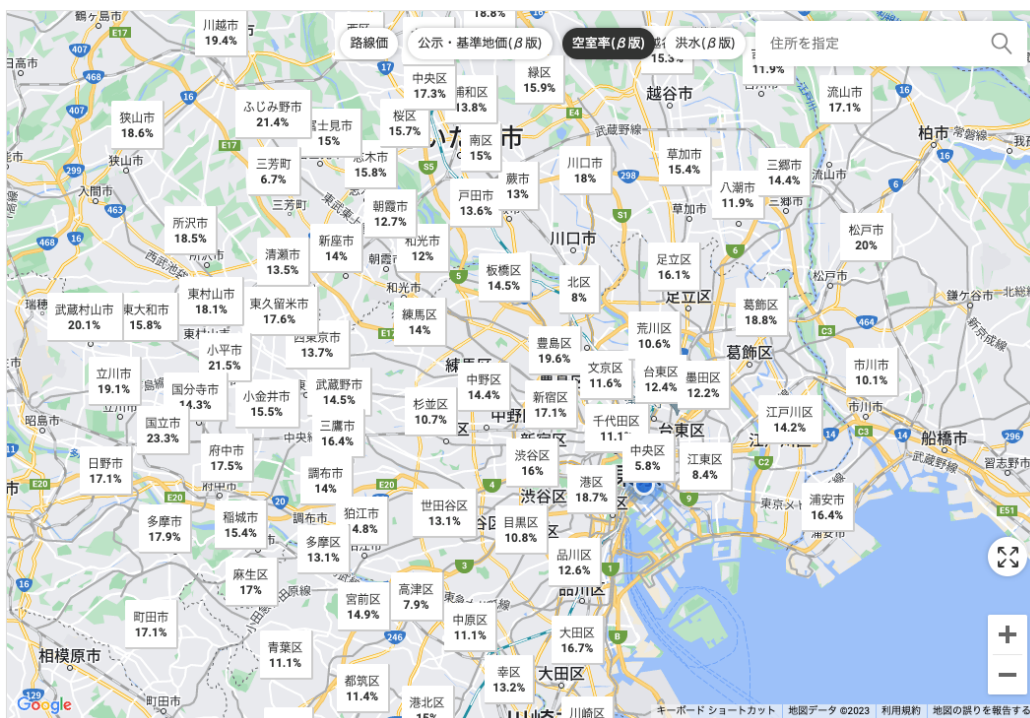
路線価
公示・基準地価(β版)
空室率(β版)
洪水(β版)
住所を指定

川越市
19.4%
18.8%
中央区
17.3%
浦和区
13.8%
緑区
15.9%
15.3%
11.9%
流山市
17.1%
狭山市
18.6%
ふじみ野市
21.4%
富士見市
15%
桜区
15.7%
南区
15%
越谷市
柏市
三芳町
6.7%
志木市
15.8%
川口市
18%
草加市
15.4%
三郷市
14.4%
蕨市
13%
戸田市
13.6%
八潮市
11.9%
所沢市
18.5%
朝霞市
12.7%
松戸市
20%
清瀬市
13.5%
新座市
14%
和光市
12%
川口市
足立区
16.1%
板橋区
14.5%
北区
8%
東村山市
18.1%
武蔵村山市
20.1%
東大和市
15.8%
東久留米市
17.6%
練馬区
14%
葛飾区
18.8%
荒川区
10.6%
西東京市
13.7%
豊島区
19.6%
小平市
21.5%
葛飾区
市川市
10.1%
立川市
19.1%
文京区
11.6%
台東区
12.4%
墨田区
12.2%
国分寺市
14.3%
中野区
14.4%
小金井市
15.5%
武蔵野市
14.5%
新宿区
17.1%
杉並区
10.7%
江戸川区
14.2%
国立市
23.3%
三鷹市
16.4%
千代田区
11.1%
台東区
船橋市
府中市
17.5%
中央区
5.8%
江東区
8.4%
日野市
17.1%
渋谷区
16%
調布市
14%
港区
18.7%
渋谷区
浦安市
16.4%
世田谷区
13.1%
稲城市
15.4%
狛江市
14.8%
多摩市
17.9%
目黒区
10.8%
多摩区
13.1%
品川区
12.6%
麻生区
17%
高津区
7.9%
宮前区
14.9%
町田市
17.1%
中原区
11.1%
大田区
16.7%
青葉区
11.1%
相模原市
幸区
13.2%
大田区
都筑区
11.4%
港北区
15%
川崎区
Google
キーボード ショートカット
地図データ ©2023
利用規約
地図の誤りを報告する